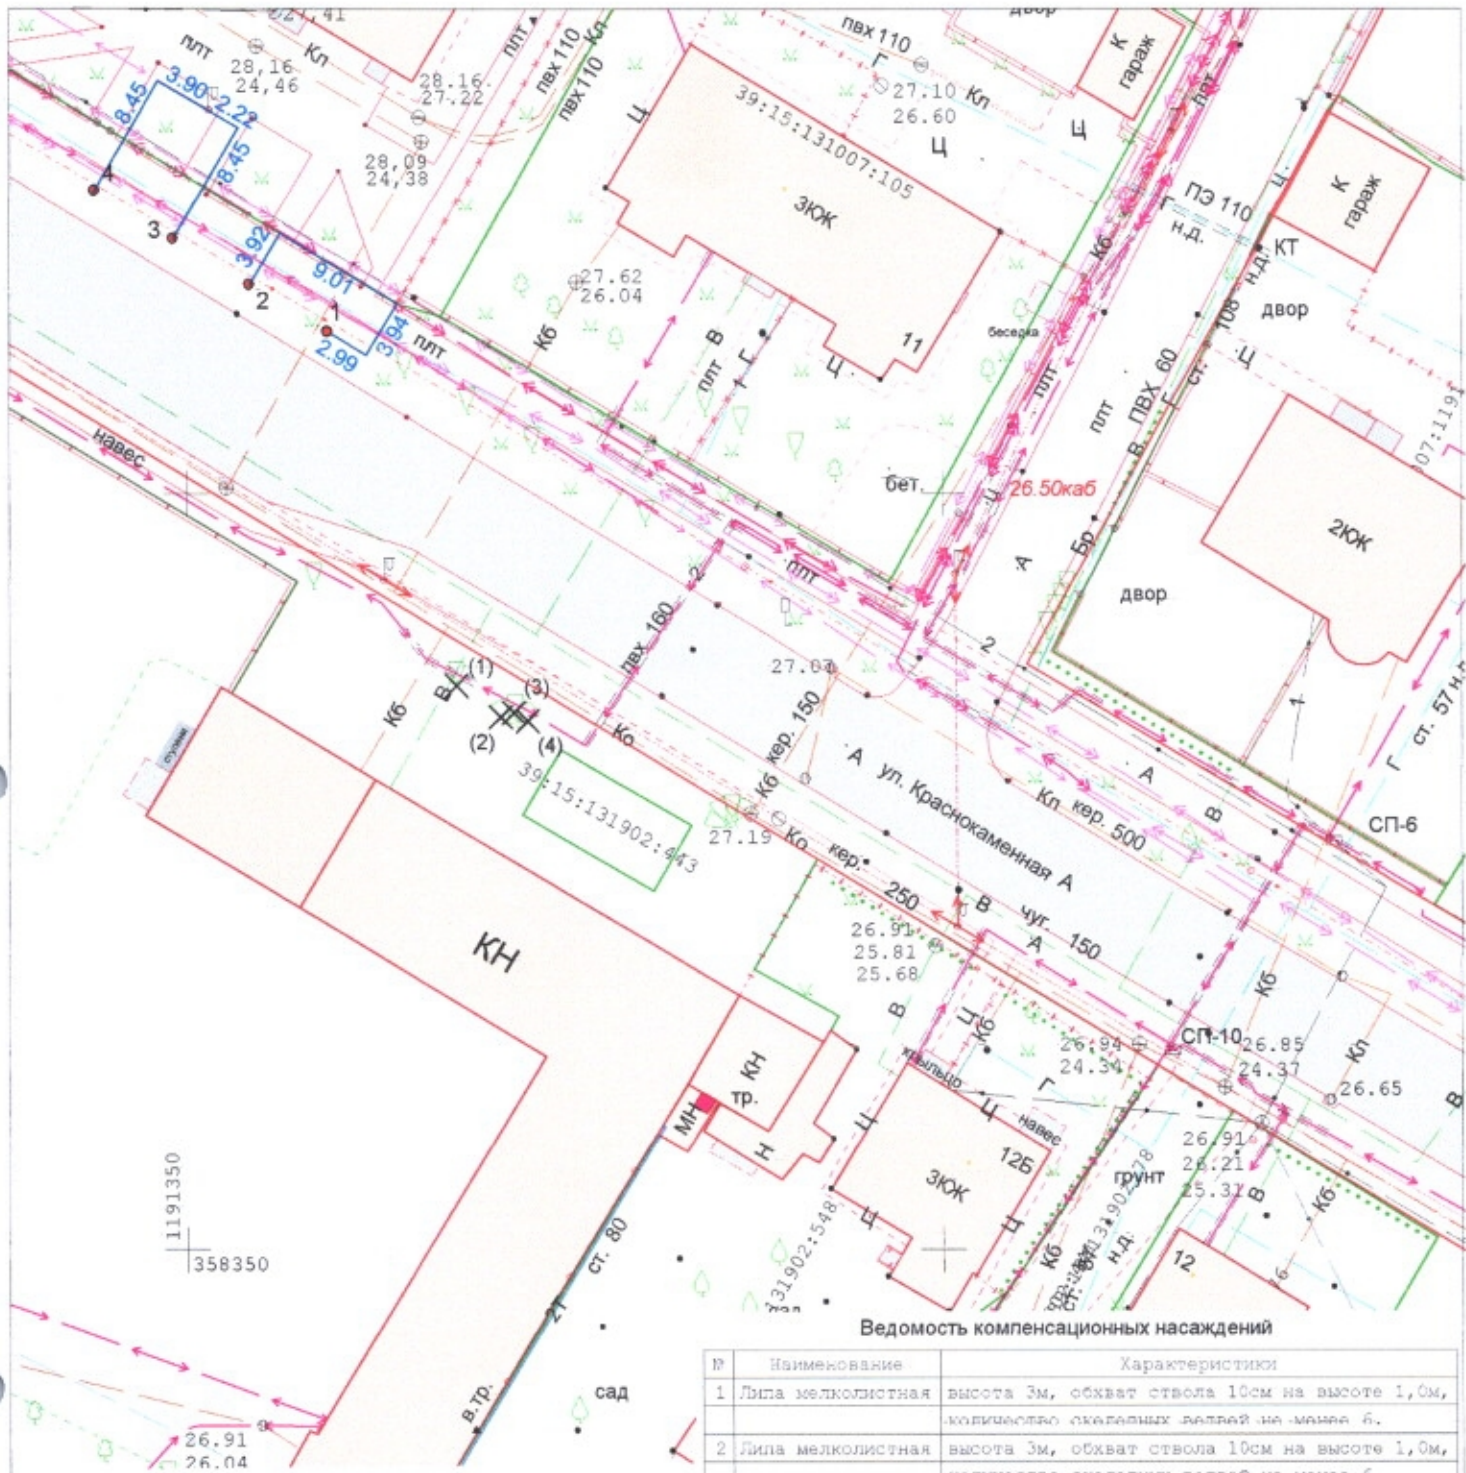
27.41
двор
плт
28,16
24,46
Кл
28.16
27.22
плт
пвх 110
пвх 110
Кл
пвх 110
Г
27.10
26.60
Кл
К
гараж
плт
8.45
3.90
2.22
8.45
28,09
24,38
39:15:131007:105
Ц
Ц
Ц
4
3
3.92
9.01
2
1
3.94
2.99
плт
27.62
26.04
ЗЖ
Кб
ПЭ 110
н.д.
КТ
К
гараж
108 н.д.
двор
в
плт
г
11
Ц
беседка
плт
ПВХ 60
Ц
ст.
навес
плт
В
Г
бет.
Ц
26.50каб
Бр
А
2ЖЖ
07:1191
двор
пвх 160
2
плт
2
27.07
(1)
(3)
Кб
В
(2)
(4)
Ко
кер. 150
А
ул. Краснокаменная
А
Кл
кер. 500
А
В
ст. 57 н.д.
Г
СП-6
39:15:131902:443
Кб
27.19
Ко
кер.
250
В
чуг.
150
А
26.91
25.81
25.68
КН
КН
тр.
МН
Н
В
Ц
Кб
крыльцо
Г
Ц
навес
12Б
ЗЖ
Ц
Ц
Кб
26.94
24.34
СП-10
26.85
24.37
Кб
Кл
26.65
В
26.91
26.21
25.31
грунт
н.д.
Кб
12
131902:548
131902:278
1191350
358350
ст. 80
21
в.тр.
сад
26.91
26.04

Ведомость компенсационных насаждений
| № | Наименование | Характеристики |
|---|---|---|
| 1 | Липа мелколистная | высота 3м, обхват ствола 10см на высоте 1,0м, количество скелетных ветвей не менее 6. |
| 2 | Липа мелколистная | высота 3м, обхват ствола 10см на высоте 1,0м, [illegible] |